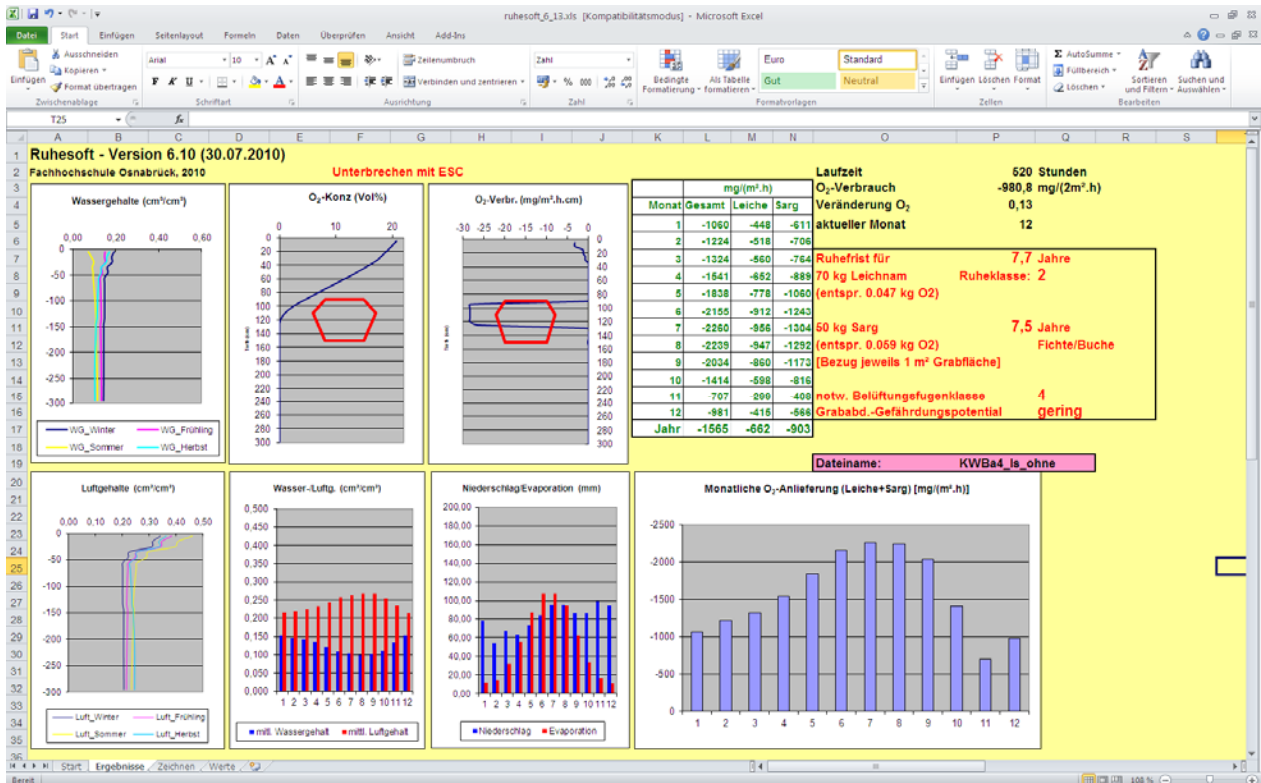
ruhesoft_6_13.xls [Kompatibilitätsmodus] - Microsoft Excel

Datei | Start | Einfügen | Seitenlayout | Formeln | Daten | Überprüfen | Ansicht | Add-Ins

Einfügen | Ausschneiden | Kopieren | Format übertragen | Zwischenablage
Arial | 10 | Schriftart
Zeilenumbruch | Verbinden und zentrieren | Ausrichtung
Zahl | Zahl
Bedingte Formatierung | Als Tabelle formatieren | Euro | Standard | Gut | Neutral | Formatvorlagen
Einfügen | Löschen | Format | Zellen
AutoSumme | Füllbereich | Löschen | Sortieren und Filtern | Suchen und Auswählen | Bearbeiten

T25

Ruhesoft - Version 6.10 (30.07.2010)
Fachhochschule Osnabrück, 2010
Unterbrechen mit ESC

Wassergehalte (cm³/cm³)
0,00 0,20 0,40 0,60
0 -50 -100 -150 -200 -250 -300
WG_Winter | WG_Frühling | WG_Sommer | WG_Herbst

$O_2$-Konz (Vol%)
0 10 20
0 20 40 60 80 100 120 140 160 180 200 220 240 260 280 300

$O_2$-Verbr. (mg/m³.h.cm)
-30 -25 -20 -15 -10 -5 0
0 20 40 60 80 100 120 140 160 180 200 220 240 260 280 300

| | mg/(m².h) | | |
|---|---|---|---|
| Monat | Gesamt | Leiche | Sarg |
| 1 | -1060 | -448 | -611 |
| 2 | -1224 | -518 | -706 |
| 3 | -1324 | -560 | -764 |
| 4 | -1541 | -652 | -889 |
| 5 | -1838 | -778 | -1060 |
| 6 | -2155 | -912 | -1243 |
| 7 | -2260 | -956 | -1304 |
| 8 | -2239 | -947 | -1292 |
| 9 | -2034 | -860 | -1173 |
| 10 | -1414 | -598 | -816 |
| 11 | -707 | 299 | -408 |
| 12 | -981 | -415 | -566 |
| Jahr | -1565 | -662 | -903 |

Laufzeit 520 Stunden
$O_2$-Verbrauch -980,8 mg/(2m².h)
Veränderung $O_2$ 0,13
aktueller Monat 12

Ruhefrist für 7,7 Jahre
70 kg Leichnam Ruheklasse: 2
(entspr. 0.047 kg O2)
50 kg Sarg 7,5 Jahre
(entspr. 0.059 kg O2) Fichte/Buche
[Bezug jeweils 1 m² Grabfläche]
notw. Belüftungsfugenklasse 4
Grababd.-Gefährdungspotential gering

Dateiname: KWBa4_ls_ohne

Luftgehalte (cm³/cm³)
0,00 0,10 0,20 0,30 0,40 0,50
0 -50 -100 -150 -200 -250 -300
Luft_Winter | Luft_Frühling | Luft_Sommer | Luft_Herbst

Wasser-/Luftg. (cm³/cm³)
0,500 0,450 0,400 0,350 0,300 0,250 0,200 0,150 0,100 0,050 0,000
1 2 3 4 5 6 7 8 9 10 11 12
mittl. Wassergehalt | mittl. Luftgehalt

Niederschlag/Evaporation (mm)
200,00 180,00 160,00 140,00 120,00 100,00 80,00 60,00 40,00 20,00 0,00
1 2 3 4 5 6 7 8 9 10 11 12
Niederschlag | Evaporation

Monatliche $O_2$-Anlieferung (Leiche+Sarg) [mg/(m².h)]
-2500 -2000 -1500 -1000 -500 0
1 2 3 4 5 6 7 8 9 10 11 12

Start | Ergebnisse | Zeichnen | Werte
Bereit | 104 %